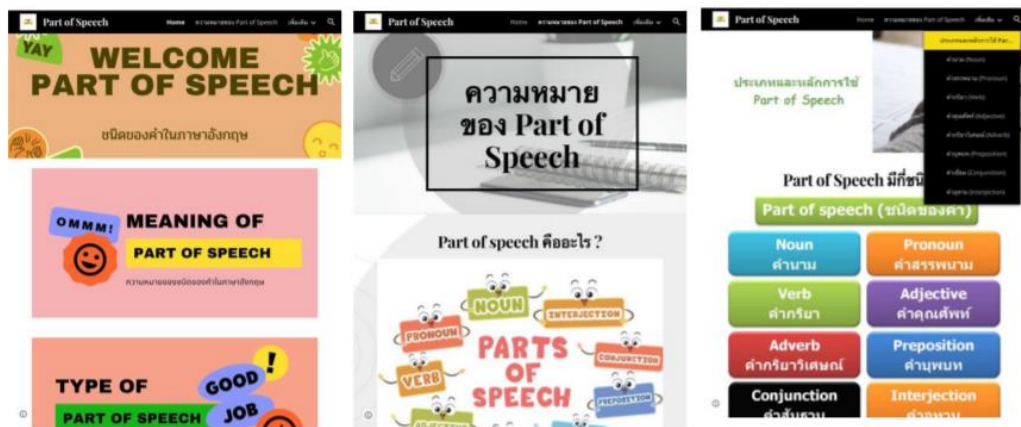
Part of Speech Home ความหมายของ Part of Speech เพิ่มเติม

YAY

WELCOME PART OF SPEECH

ชนิดของคำในภาษาอังกฤษ

OMMM! MEANING OF PART OF SPEECH

ความหมายของชนิดของคำในภาษาอังกฤษ

TYPE OF PART OF SPEECH

GOOD JOB

Part of Speech Home ความหมายของ Part of Speech เพิ่มเติม

ความหมายของ Part of Speech

Part of speech คืออะไร ?

NOUN

INTERJECTION

PRONOUN

PARTS OF SPEECH

CONJUNCTION

VERB

PREPOSITION

Part of Speech Home ความหมายของ Part of Speech เพิ่มเติม

ประเภทและหลักการใช้ Part of Speech

ประเภทและหลักการใช้ Par...
คำนาม (Noun)
คำสรรพนาม (Pronoun)
คำกริยา (Verb)
คำคุณศัพท์ (Adjective)
คำกริยาวิเศษณ์ (Adverb)
คำบุพบท (Preposition)
คำเชื่อม (Conjunction)
คำอุทาน (Interjection)

Part of Speech มีกี่ชนิ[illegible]

Part of speech (ชนิดของคำ)

| Noun คำนาม | Pronoun คำสรรพนาม |
|---|---|
| Verb คำกริยา | Adjective คำคุณศัพท์ |
| Adverb คำกริยาวิเศษณ์ | Preposition คำบุพบท |
| Conjunction คำสันธาน | Interjection คำอุทาน |